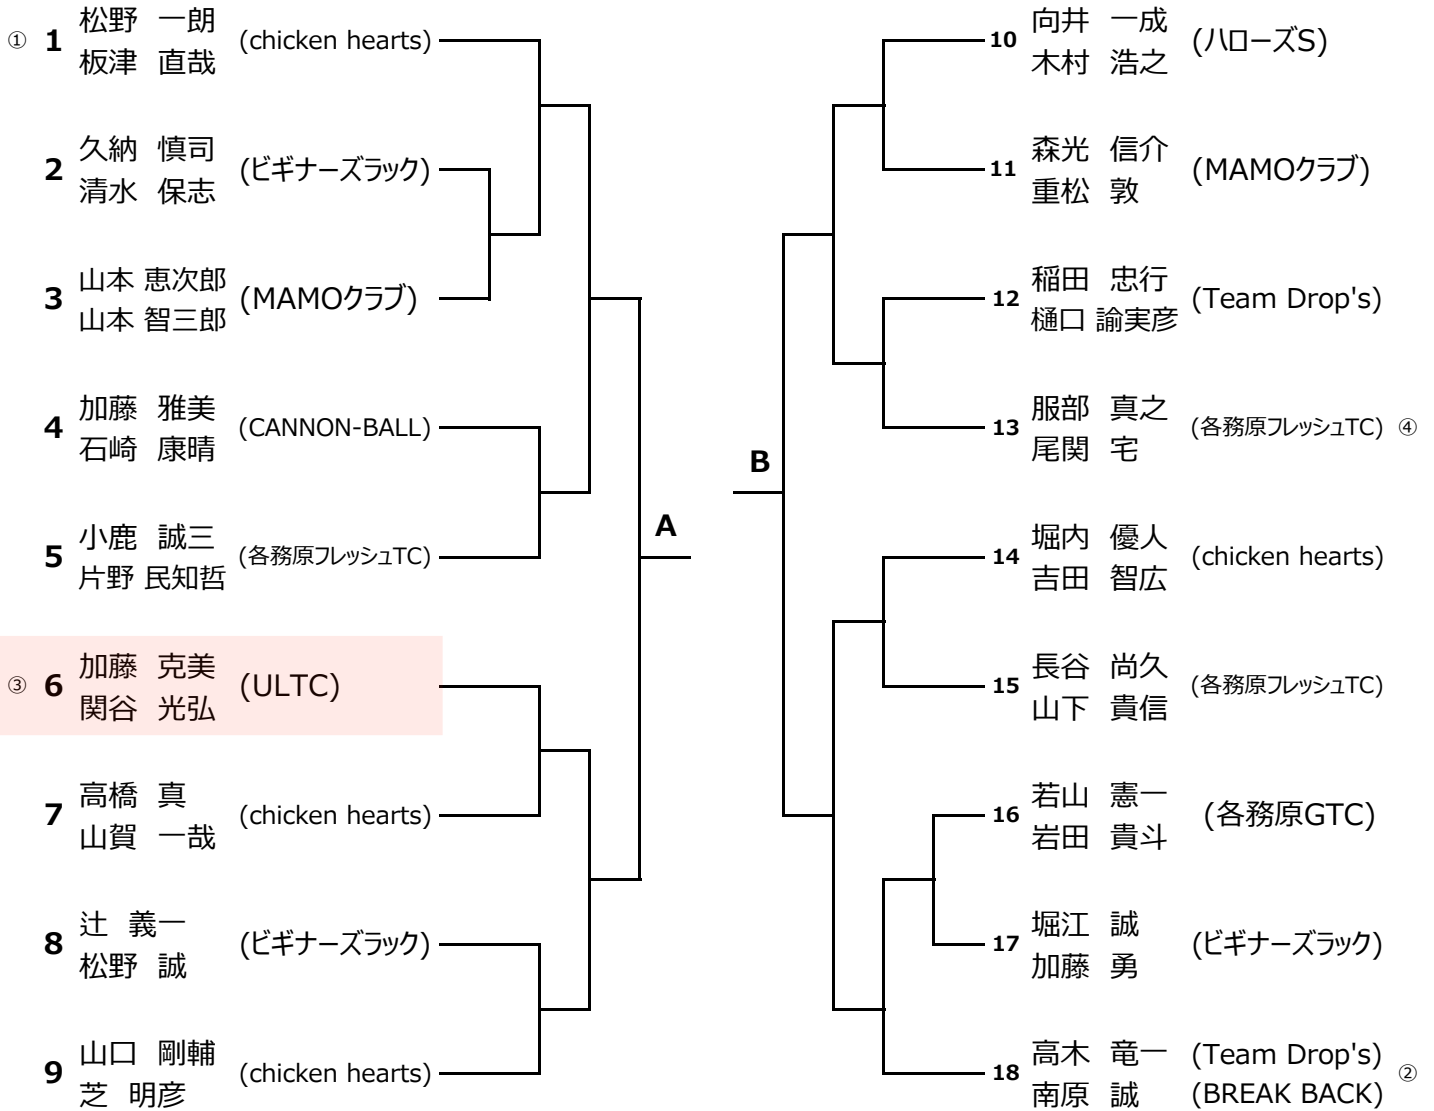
① 1 松野 一朗
板津 直哉 (chicken hearts)

2 久納 慎司
清水 保志 (ビギナーズラック)

3 山本 恵次郎
山本 智三郎 (MAMOクラブ)

4 加藤 雅美
石崎 康晴 (CANNON-BALL)

5 小鹿 誠三
片野 民知哲 (各務原フレッシュTC)

③ 6 加藤 克美
関谷 光弘 (ULTC)

7 高橋 真
山賀 一哉 (chicken hearts)

8 辻 義一
松野 誠 (ビギナーズラック)

9 山口 剛輔
芝 明彦 (chicken hearts)

A

B

10 向井 一成
木村 浩之 (ハローズS)

11 森光 信介
重松 敦 (MAMOクラブ)

12 稲田 忠行
樋口 諭実彦 (Team Drop's)

13 服部 真之
尾関 宅 (各務原フレッシュTC) ④

14 堀内 優人
吉田 智広 (chicken hearts)

15 長谷 尚久
山下 貴信 (各務原フレッシュTC)

16 若山 憲一
岩田 貴斗 (各務原GTC)

17 堀江 誠
加藤 勇 (ビギナーズラック)

18 高木 竜一
南原 誠 (Team Drop's)
(BREAK BACK) ②